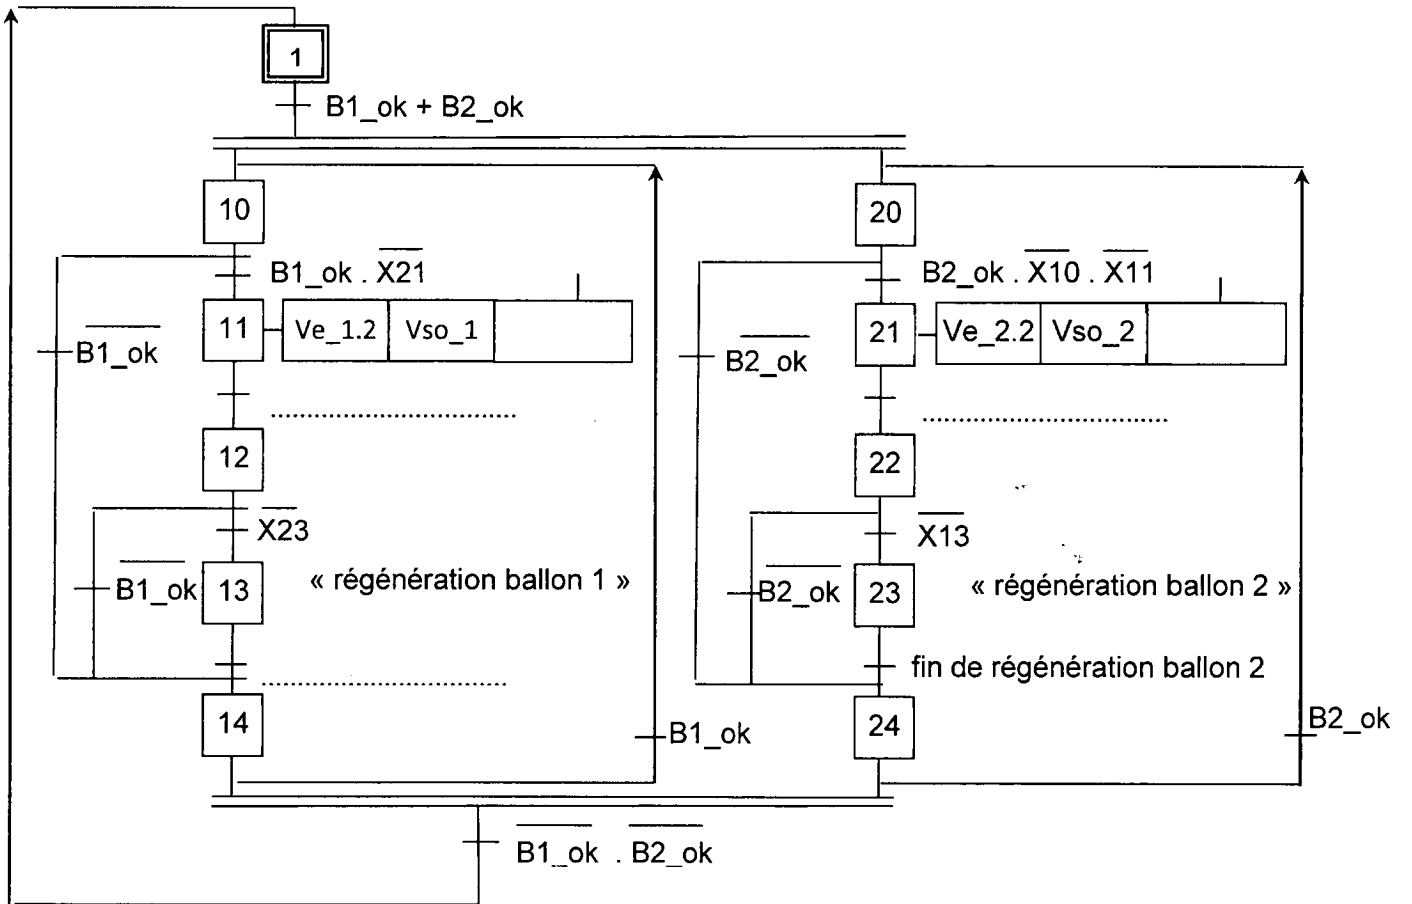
1

$B1\_ok + B2\_ok$

10

$B1\_ok . \overline{X21}$

11 | Ve_1.2 | Vso_1 |

$\overline{B1\_ok}$

..............................

12

$\overline{X23}$

$\overline{B1\_ok}$

13

« régénération ballon 1 »

..............................

14

B1_ok

20

$B2\_ok . \overline{X10} . \overline{X11}$

21 | Ve_2.2 | Vso_2 |

$\overline{B2\_ok}$

..............................

22

$\overline{X13}$

$\overline{B2\_ok}$

23

« régénération ballon 2 »

fin de régénération ballon 2

24

B2_ok

$\overline{B1\_ok} . \overline{B2\_ok}$